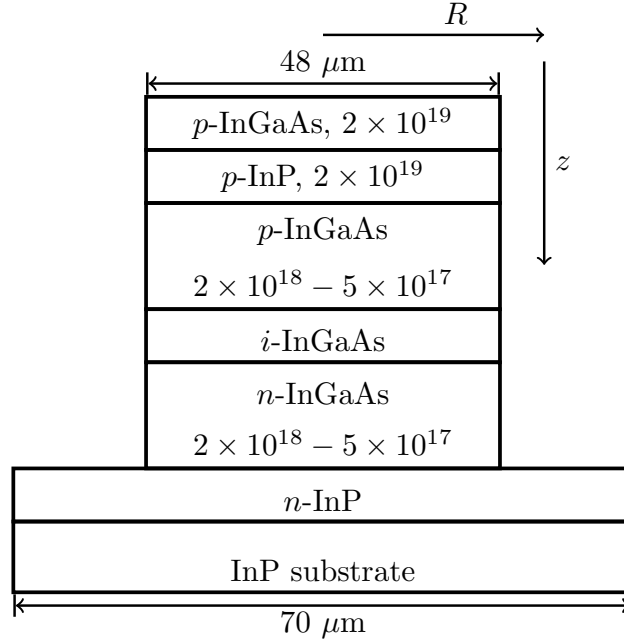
$R$

48 $\mu$m

$z$

$p$-InGaAs, $2 \times 10^{19}$

$p$-InP, $2 \times 10^{19}$

$p$-InGaAs

$2 \times 10^{18} - 5 \times 10^{17}$

$i$-InGaAs

$n$-InGaAs

$2 \times 10^{18} - 5 \times 10^{17}$

$n$-InP

InP substrate

70 $\mu$m